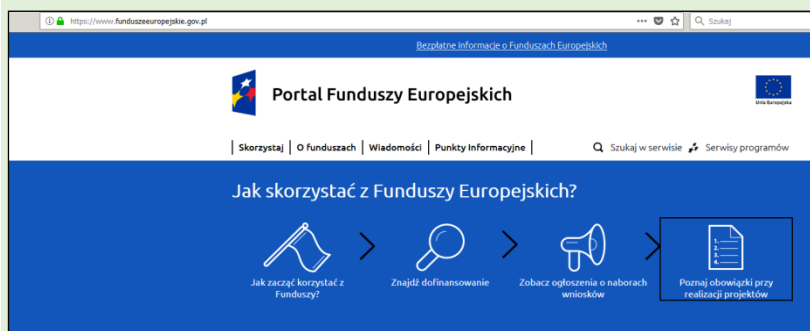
https://www.funduszeeuropejskie.gov.pl

Szukaj

Bezpłatne informacje o Funduszach Europejskich

Portal Funduszy Europejskich

Unia Europejska

Skorzystaj | O funduszach | Wiadomości | Punkty Informacyjne

Szukaj w serwisie

Serwisy programów

Jak skorzystać z Funduszy Europejskich?

Jak zacząć korzystać z Funduszy?

Znajdź dofinansowanie

Zobacz ogłoszenia o naborach wniosków

1.
2.
3.
4.

Poznaj obowiązki przy realizacji projektów